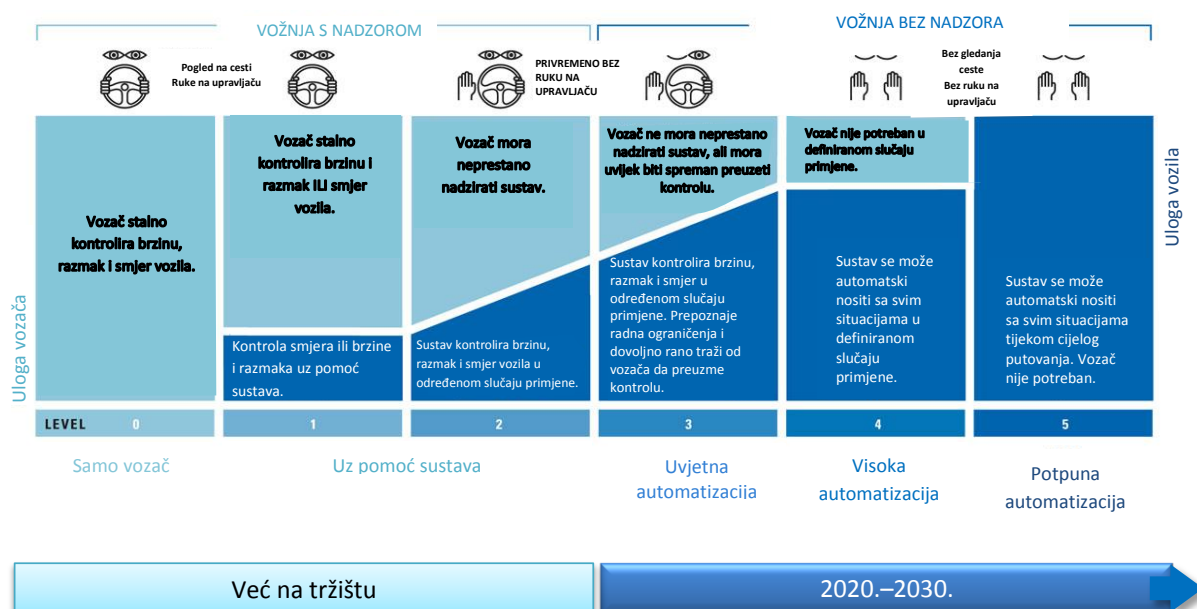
VOŽNJA S NADZOROM

VOŽNJA BEZ NADZORA

Pogled na cesti
Ruke na upravljaču

PRIVREMENO BEZ RUKU NA UPRAVLJAČU

Bez gledanja ceste
Bez ruku na upravljaču

Uloga vozila

Uloga vozača

Vozač stalno kontrolira brzinu, razmak i smjer vozila.

Vozač stalno kontrolira brzinu i razmak ILI smjer vozila.

Kontrola smjera ili brzine i razmaka uz pomoć sustava.

Vozač mora neprestano nadzirati sustav.

Sustav kontrolira brzinu, razmak i smjer vozila u određenom slučaju primjene.

Vozač ne mora neprestano nadzirati sustav, ali mora uvijek biti spreman preuzeti kontrolu.

Sustav kontrolira brzinu, razmak i smjer u određenom slučaju primjene. Prepoznaje radna ograničenja i dovoljno rano traži od vozača da preuzme kontrolu.

Vozač nije potreban u definiranom slučaju primjene.

Sustav se može automatski nositi sa svim situacijama u definiranom slučaju primjene.

Sustav se može automatski nositi sa svim situacijama tijekom cijelog putovanja. Vozač nije potreban.

| LEVEL 0 | 1 | 2 | 3 | 4 | 5 |
|---|---|---|---|---|---|

Samo vozač

Uz pomoć sustava

Uvjetna automatizacija

Visoka automatizacija

Potpuna automatizacija

Već na tržištu

2020.–2030.